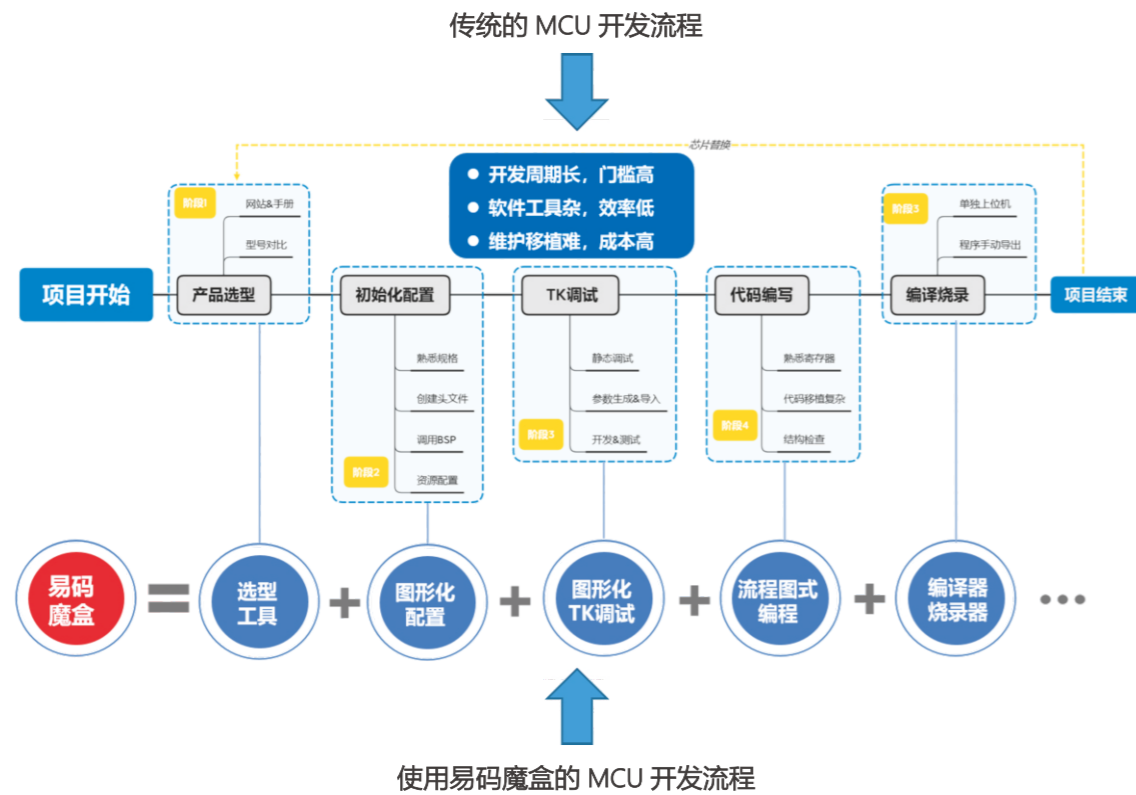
传统的 MCU 开发流程

芯片替换

开发周期长，门槛高
软件工具杂，效率低
维护移植难，成本高

项目开始

阶段1
网站&手册
型号对比
产品选型

初始化配置
熟悉规格
创建头文件
调用BSP
阶段2
资源配置

TK调试
静态调试
参数生成&导入
阶段3
开发&测试

代码编写
熟悉寄存器
代码移植复杂
阶段4
结构检查

阶段5
单独上位机
程序手动导出
编译烧录

项目结束

易码魔盒 = 选型工具 + 图形化配置 + 图形化TK调试 + 流程图式编程 + 编译器烧录器 …

使用易码魔盒的 MCU 开发流程